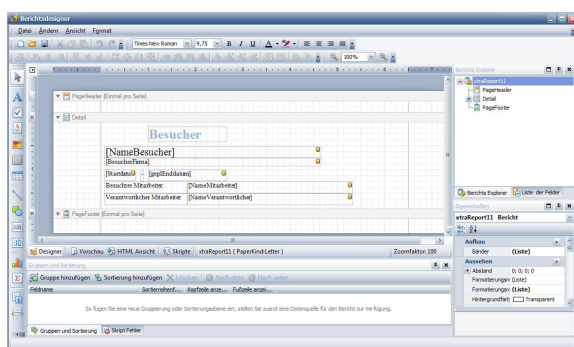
Berichtsdesigner

Datei Ändern Ansicht Format

Times New Roman 9,75 B I U

100%

PageHeader [Einmal pro Seite]

Detail

Besucher

[NameBesucher]

[BesucherFirma]

[Startdatu - [geplEnddatum]

Besucher Mitarbeiter [NameMitarbeiter]

Verantwortlicher Mitarbeiter [NameVerantwortlicher]

PageFooter [Einmal pro Seite]

Designer Vorschau HTML Ansicht Skripte xtraReport11 { PaperKind:Letter } Zoomfaktor 100

Gruppen und Sortierung

Gruppe hinzufügen Sortierung hinzufügen Löschen Nach oben Nach unten

Feldname Sortierreihenf... Kopfzeile anze... Fußzeile anze...

So fügen Sie eine neue Gruppierung oder Sortierungsebene ein, stellen Sie zuerst eine Datenquelle für den Bericht zur Verfügung.

Gruppen und Sortierung Skript Fehler

Berichts Explorer

xtraReport11

PageHeader

Detail

PageFooter

Berichts Explorer Liste der Felder

Eigenschaften

xtraReport11 Bericht

Aufbau

Bänder (Liste)

Aussehen

Abstand 0; 0; 0; 0

Formatierungsre (Liste)

Formatierungsre (Liste)

Hintergrundfarb Transparent